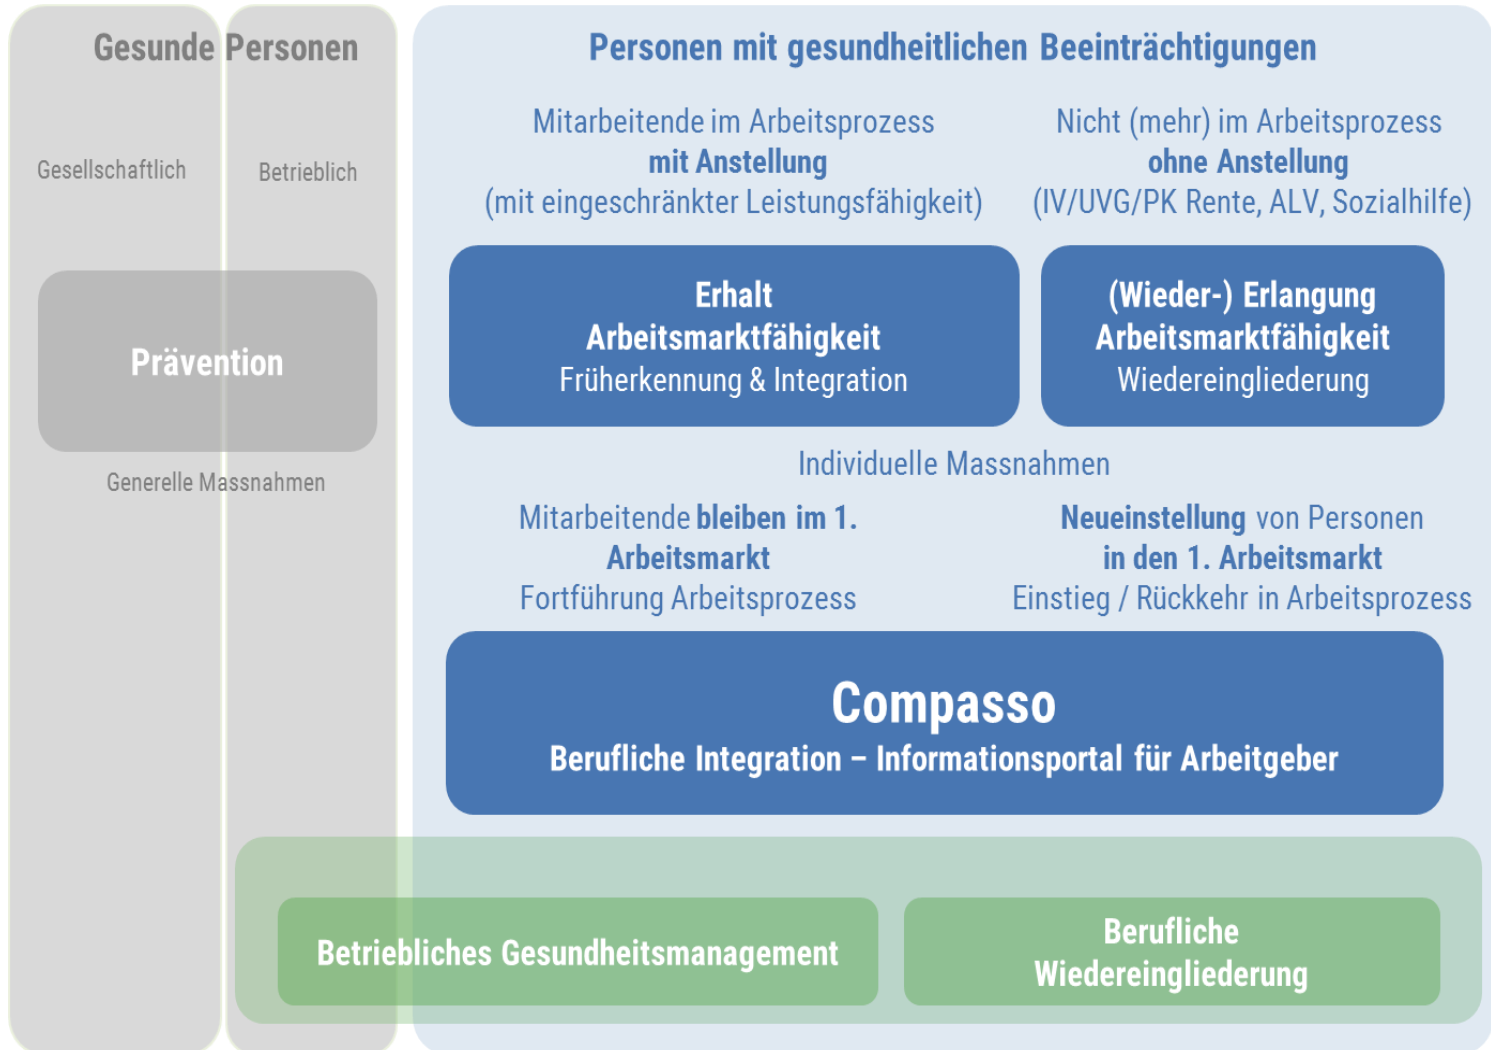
Gesunde Personen

Gesellschaftlich

Betrieblich

Prävention

Generelle Massnahmen

Personen mit gesundheitlichen Beeinträchtigungen

Mitarbeitende im Arbeitsprozess
mit Anstellung
(mit eingeschränkter Leistungsfähigkeit)

Nicht (mehr) im Arbeitsprozess
ohne Anstellung
(IV/UVG/PK Rente, ALV, Sozialhilfe)

Erhalt
Arbeitsmarktfähigkeit
Früherkennung & Integration

(Wieder-) Erlangung
Arbeitsmarktfähigkeit
Wiedereingliederung

Individuelle Massnahmen

Mitarbeitende bleiben im 1. Arbeitsmarkt
Fortführung Arbeitsprozess

Neueinstellung von Personen in den 1. Arbeitsmarkt
Einstieg / Rückkehr in Arbeitsprozess

Compasso
Berufliche Integration – Informationsportal für Arbeitgeber

Betriebliches Gesundheitsmanagement

Berufliche Wiedereingliederung